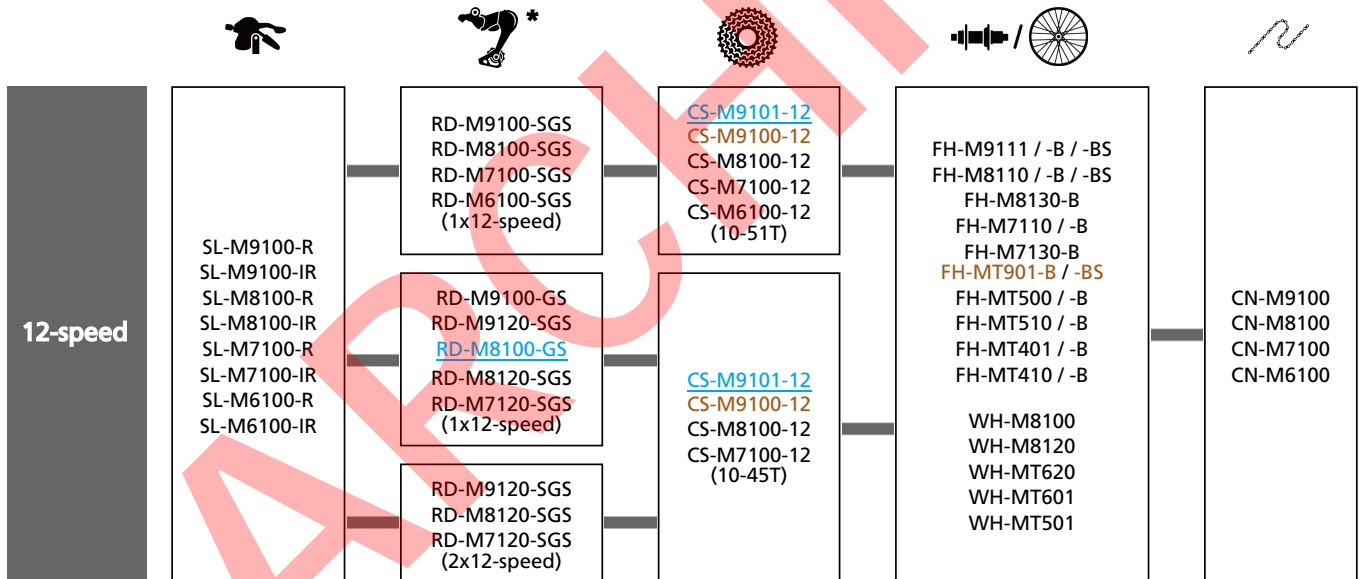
*

12-speed

SL-M9100-R
SL-M9100-IR
SL-M8100-R
SL-M8100-IR
SL-M7100-R
SL-M7100-IR
SL-M6100-R
SL-M6100-IR

RD-M9100-SGS
RD-M8100-SGS
RD-M7100-SGS
RD-M6100-SGS
(1x12-speed)

RD-M9100-GS
RD-M9120-SGS
RD-M8100-GS
RD-M8120-SGS
RD-M7120-SGS
(1x12-speed)

RD-M9120-SGS
RD-M8120-SGS
RD-M7120-SGS
(2x12-speed)

CS-M9101-12
CS-M9100-12
CS-M8100-12
CS-M7100-12
CS-M6100-12
(10-51T)

CS-M9101-12
CS-M9100-12
CS-M8100-12
CS-M7100-12
(10-45T)

FH-M9111 / -B / -BS
FH-M8110 / -B / -BS
FH-M8130-B
FH-M7110 / -B
FH-M7130-B
FH-MT901-B / -BS
FH-MT500 / -B
FH-MT510 / -B
FH-MT401 / -B
FH-MT410 / -B

WH-M8100
WH-M8120
WH-MT620
WH-MT601
WH-MT501

CN-M9100
CN-M8100
CN-M7100
CN-M6100

ARCHI